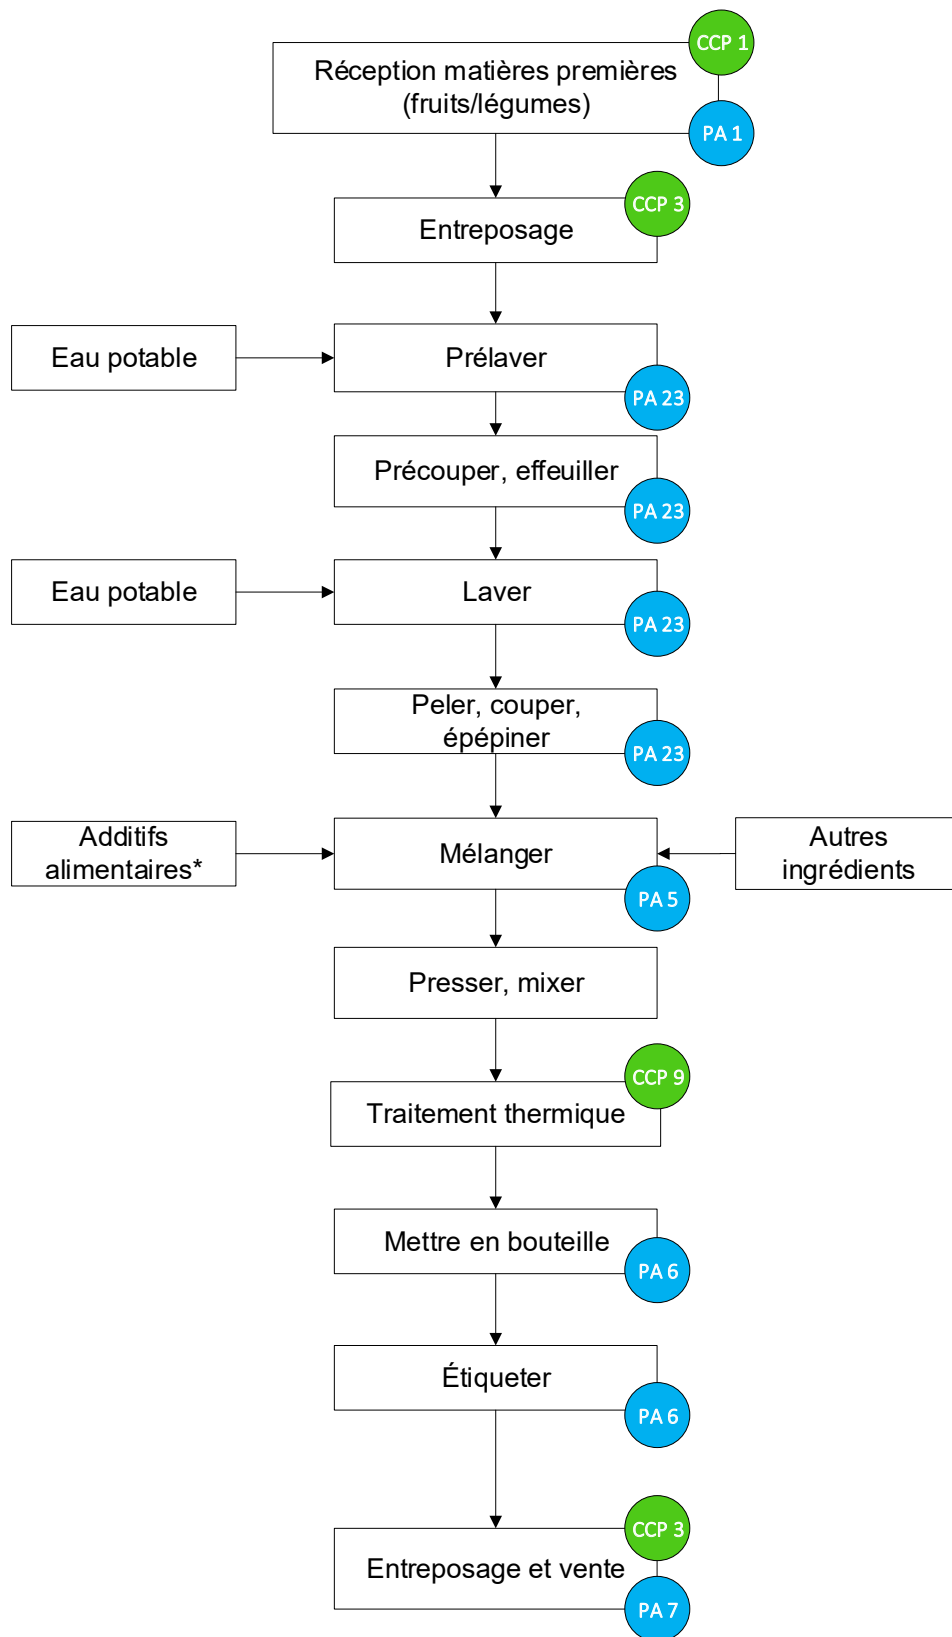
Réception matières premières (fruits/légumes)
CCP 1
PA 1

Entreposage
CCP 3

Eau potable

Prélaver
PA 23

Précouper, effeuiller
PA 23

Eau potable

Laver
PA 23

Peler, couper, épépiner
PA 23

Additifs alimentaires*

Mélanger
PA 5

Autres ingrédients

Presser, mixer

Traitement thermique
CCP 9

Mettre en bouteille
PA 6

Étiqueter
PA 6

Entreposage et vente
CCP 3
PA 7